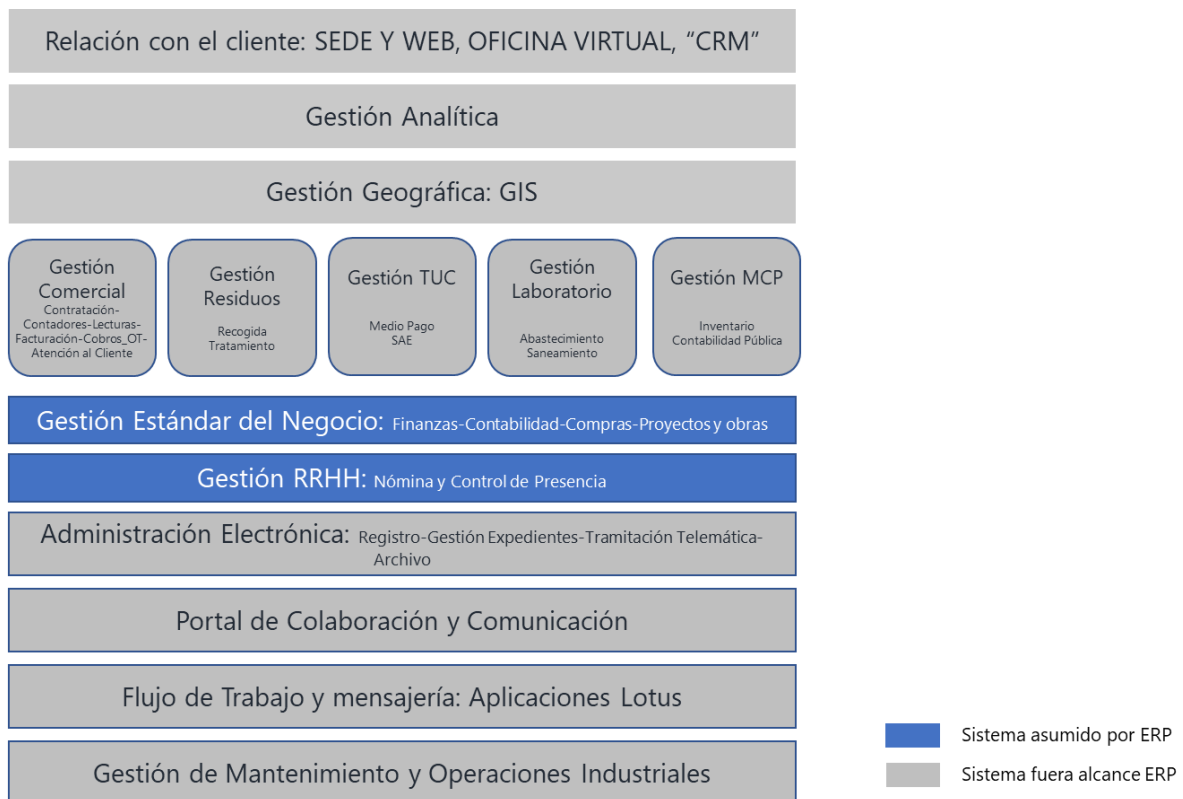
Relación con el cliente: SEDE Y WEB, OFICINA VIRTUAL, “CRM”

Gestión Analítica

Gestión Geográfica: GIS

Gestión Comercial
Contratación-Contadores-Lecturas-Facturación-Cobros_OT-Atención al Cliente

Gestión Residuos
Recogida Tratamiento

Gestión TUC
Medio Pago SAE

Gestión Laboratorio
Abastecimiento Saneamiento

Gestión MCP
Inventario Contabilidad Pública

Gestión Estándar del Negocio: Finanzas-Contabilidad-Compras-Proyectos y obras

Gestión RRHH: Nómina y Control de Presencia

Administración Electrónica: Registro-Gestión Expedientes-Tramitación Telemática-Archivo

Portal de Colaboración y Comunicación

Flujo de Trabajo y mensajería: Aplicaciones Lotus

Gestión de Mantenimiento y Operaciones Industriales

Sistema asumido por ERP

Sistema fuera alcance ERP